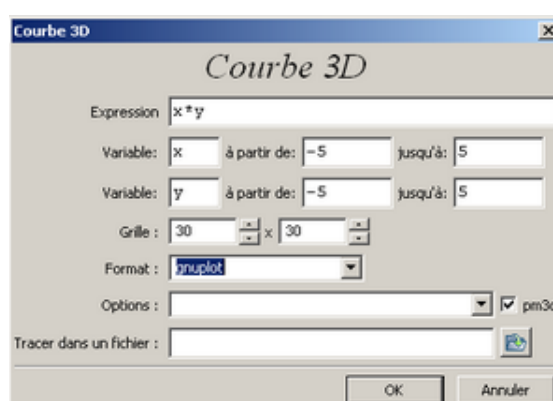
Courbe 3D

Courbe 3D

Expression x*y

Variable: x à partir de: -5 jusqu'à: 5

Variable: y à partir de: -5 jusqu'à: 5

Grille : 30 x 30

Format : gnuplot

Options : pm3

Tracer dans un fichier :

OK Annuler